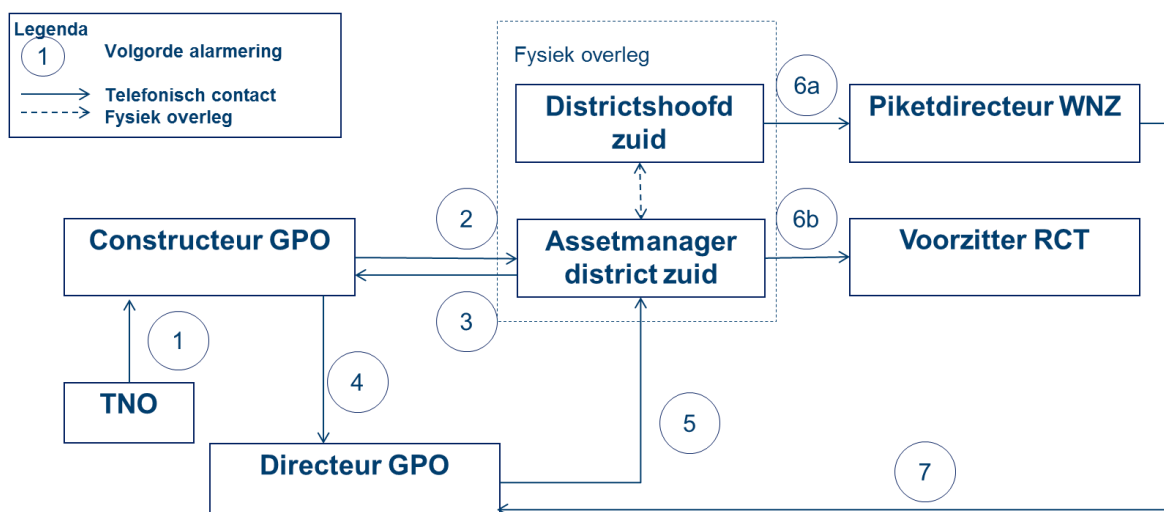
Legenda
1 Volgorde alarmering
Telefonisch contact
Fysiek overleg

Fysiek overleg

Districtshoofd zuid

6a

Piketdirecteur WNZ

2

Constructeur GPO

Assetmanager district zuid

6b

Voorzitter RCT

3

1

4

TNO

5

Directeur GPO

7